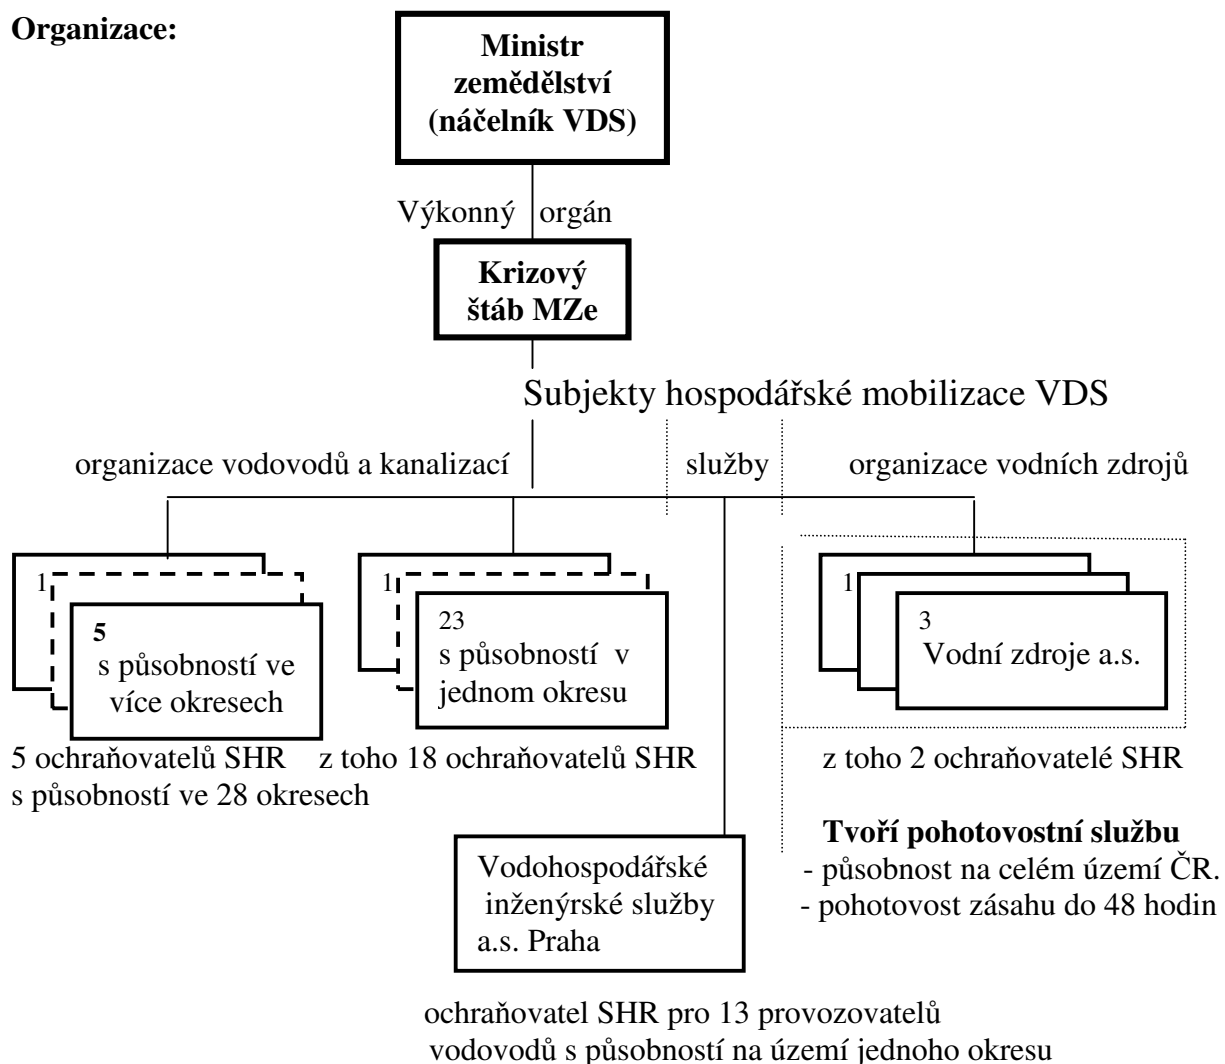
**Organizace:**

**Ministr zemědělství (náčelník VDS)**

Výkonný orgán

**Krizový štáb MZe**

Subjekty hospodářské mobilizace VDS

organizace vodovodů a kanalizací

služby

organizace vodních zdrojů

1

**5**
s působností ve více okresech

1

23
s působností v jednom okresu

1

3
Vodní zdroje a.s.

5 ochraňovatelů SHR s působností ve 28 okresech

z toho 18 ochraňovatelů SHR

z toho 2 ochraňovatelé SHR

**Tvoří pohotovostní službu**
- působnost na celém území ČR.
- pohotovost zásahu do 48 hodin

Vodohospodářské inženýrské služby a.s. Praha

ochraňovatel SHR pro 13 provozovatelů vodovodů s působností na území jednoho okresu